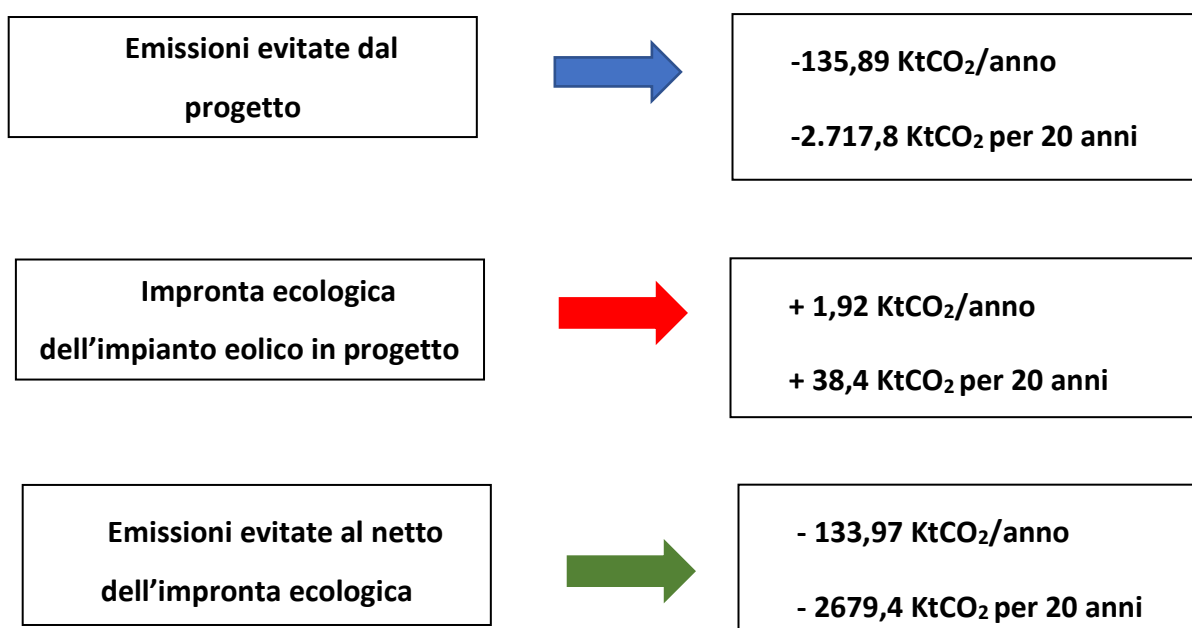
Emissioni evitate dal progetto

-135,89 Kt$CO_2$/anno

-2.717,8 Kt$CO_2$ per 20 anni

Impronta ecologica dell’impianto eolico in progetto

+ 1,92 Kt$CO_2$/anno

+ 38,4 Kt$CO_2$ per 20 anni

Emissioni evitate al netto dell’impronta ecologica

- 133,97 Kt$CO_2$/anno

- 2679,4 Kt$CO_2$ per 20 anni